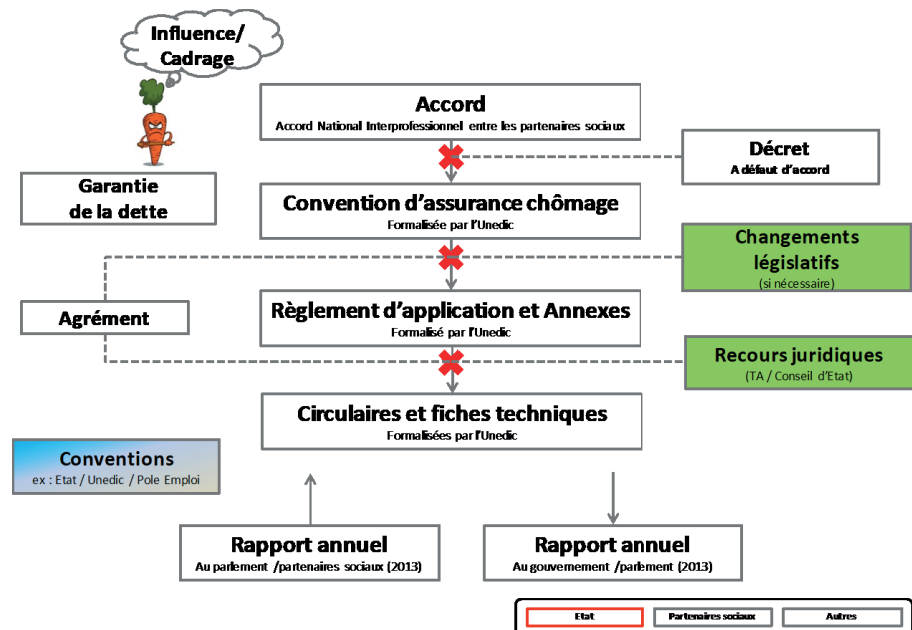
Influence/ Cadrage

Accord
Accord National Interprofessionnel entre les partenaires sociaux

Décret
A défaut d'accord

Garantie de la dette

Convention d'assurance chômage
Formalisée par l'Unedic

Changements législatifs
(si nécessaire)

Agrément

Règlement d'application et Annexes
Formalisé par l'Unedic

Recours juridiques
(TA / Conseil d'Etat)

Circulaires et fiches techniques
Formalisées par l'Unedic

Conventions
ex : Etat / Unedic / Pole Emploi

Rapport annuel
Au parlement /partenaires sociaux (2013)

Rapport annuel
Au gouvernement /parlement (2013)

Etat
Partenaires sociaux
Autres